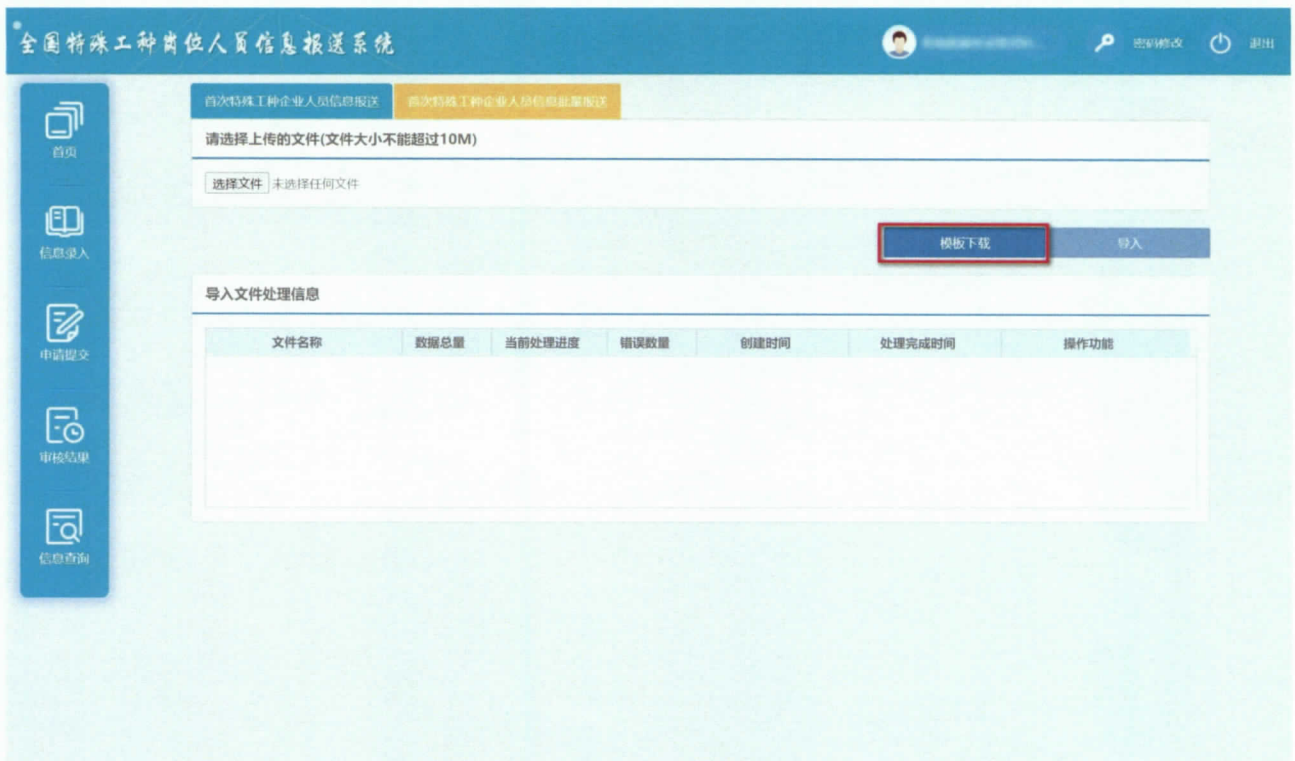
全国特殊工种岗位人员信息报送系统

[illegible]

密码修改

退出

首页

信息录入

申请提交

审核结果

信息查询

首次特殊工种企业人员信息报送

首次特殊工种企业人员信息批量报送

请选择上传的文件(文件大小不能超过10M)

选择文件 未选择任何文件

模板下载

导入

导入文件处理信息

| 文件名称 | 数据总量 | 当前处理进度 | 错误数量 | 创建时间 | 处理完成时间 | 操作功能 |
|---|---|---|---|---|---|---|